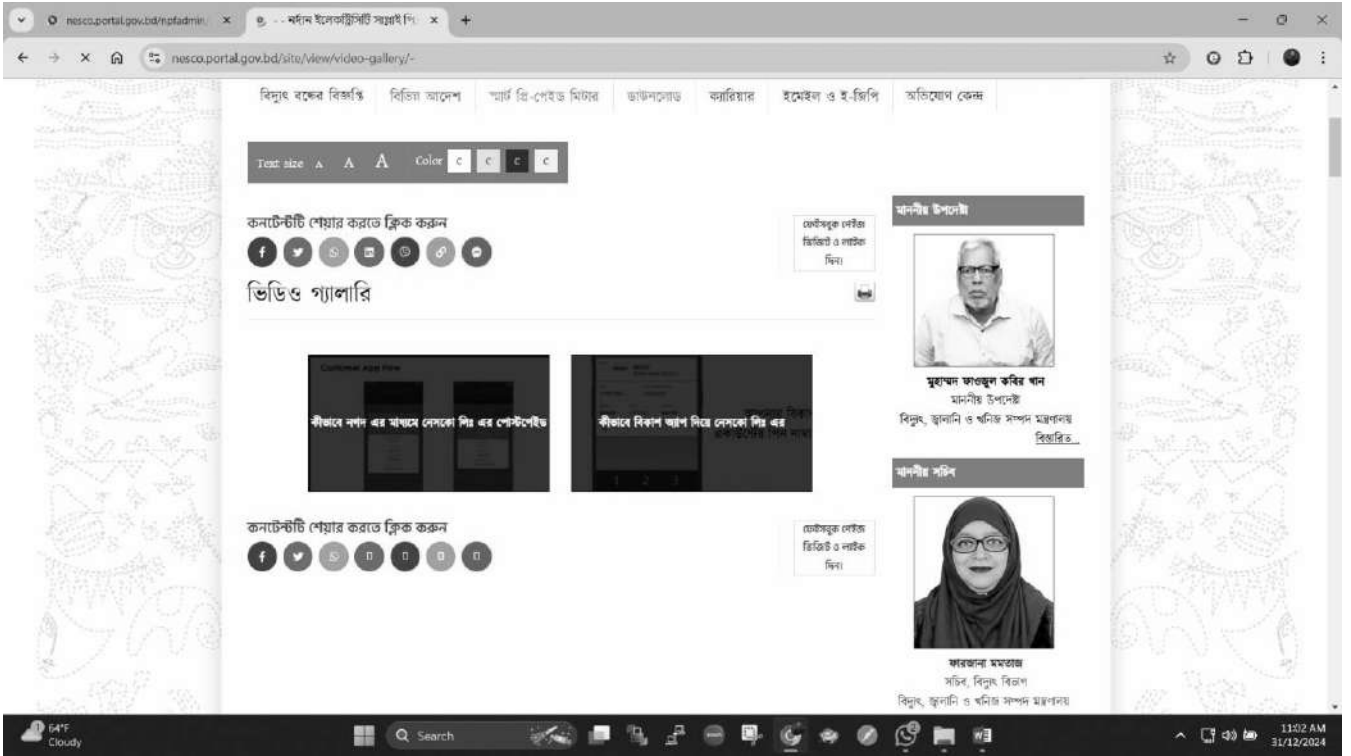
nesco.portal.gov.bd/npfadmin ×
- - নর্দান ইলেকট্রিসিটি সাপ্লাই পি ×
+
nesco.portal.gov.bd/site/view/video-gallery/-

বিদ্যুৎ বন্ধের বিজ্ঞপ্তি | বিভিন্ন আদেশ | স্মার্ট প্রি-পেইড মিটার | ডাউনলোড | ক্যারিয়ার | ইমেইল ও ই-জিপি | অভিযোগ কেন্দ্র

Text size A A A Color C C C C

কনটেন্টটি শেয়ার করতে ক্লিক করুন

ফেইসবুক পেইজ ভিজিট ও লাইক দিন।

ভিডিও গ্যালারি

Customer App Flow

কীভাবে নগদ এর মাধ্যমে নেসকো লি: এর পোস্টপেইড

কীভাবে বিকাশ অ্যাপ দিয়ে নেসকো লি: এর

কনটেন্টটি শেয়ার করতে ক্লিক করুন

ফেইসবুক পেইজ ভিজিট ও লাইক দিন।

মাননীয় উপদেষ্টা

মুহাম্মদ ফাওজুল কবির খান
মাননীয় উপদেষ্টা
বিদ্যুৎ, জ্বালানি ও খনিজ সম্পদ মন্ত্রণালয়
বিস্তারিত

মাননীয় সচিব

ফারজানা মমতাজ
সচিব, বিদ্যুৎ বিভাগ
বিদ্যুৎ, জ্বালানি ও খনিজ সম্পদ মন্ত্রণালয়

64°F
Cloudy
Search
11:02 AM
31/12/2024